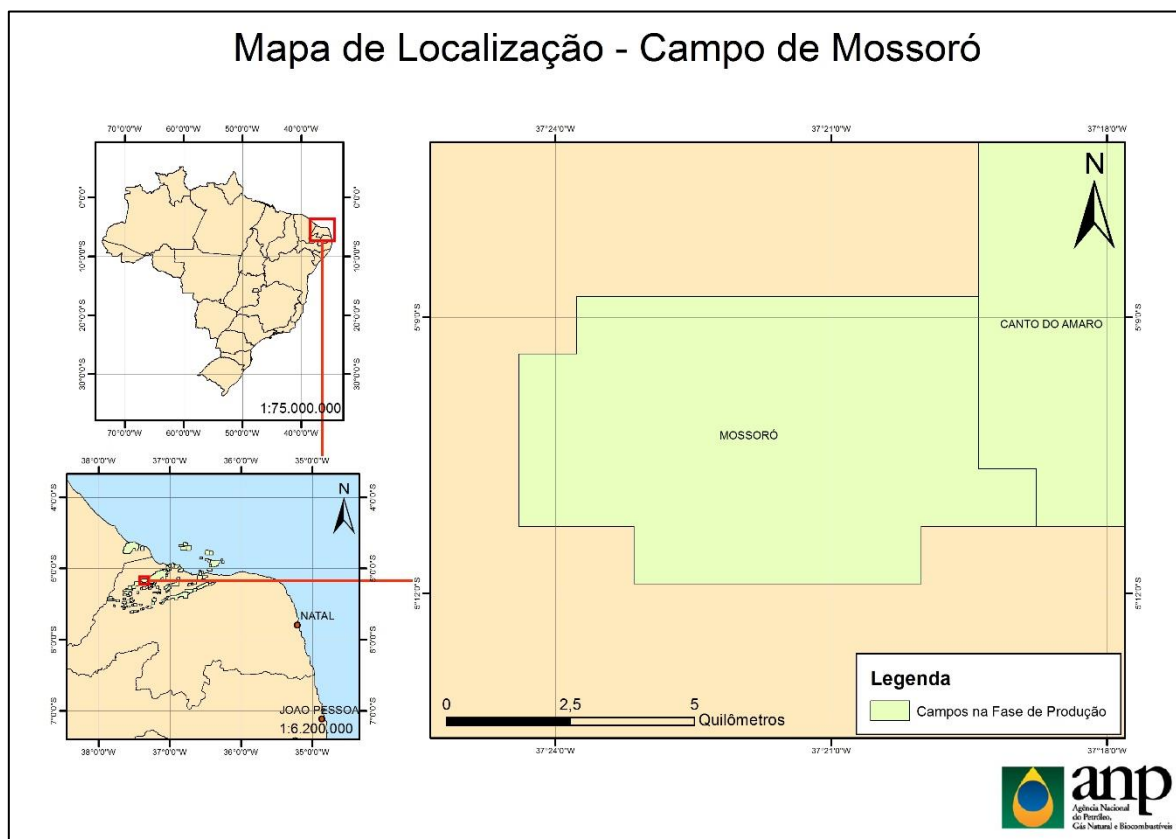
Mapa de Localização - Campo de Mossoró

70°0'0"W 60°0'0"W 50°0'0"W 40°0'0"W

0°0'0" 10°0'0"S 20°0'0"S 30°0'0"S

1:75.000.000

70°0'0"W 60°0'0"W 50°0'0"W 40°0'0"W

38°0'0"W 37°0'0"W 36°0'0"W 35°0'0"W

4°0'0"S 5°0'0"S 6°0'0"S 7°0'0"S

N

NATAL

JOAO PESSOA

1:6.200.000

38°0'0"W 37°0'0"W 36°0'0"W 35°0'0"W

37°24'0"W 37°21'0"W 37°18'0"W

5°9'0"S 5°12'0"S

N

CANTO DO AMARO

MOSSORÓ

0 2,5 5 Quilômetros

Legenda

Campos na Fase de Produção

37°24'0"W 37°21'0"W 37°18'0"W

anp

Agência Nacional do Petróleo, Gás Natural e Biocombustíveis